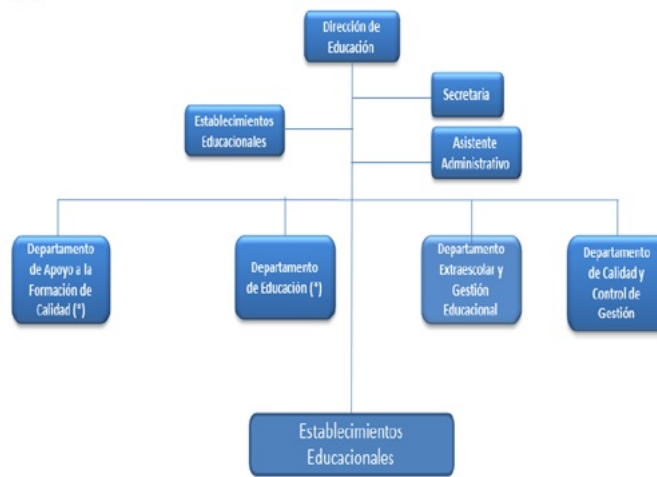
Dirección de Educación

Secretaria

Establecimientos Educacionales

Asistente Administrativo

Departamento de Apoyo a la Formación de Calidad (*)

Departamento de Educación (*)

Departamento Extraescolar y Gestión Educacional

Departamento de Calidad y Control de Gestión

Establecimientos Educacionales